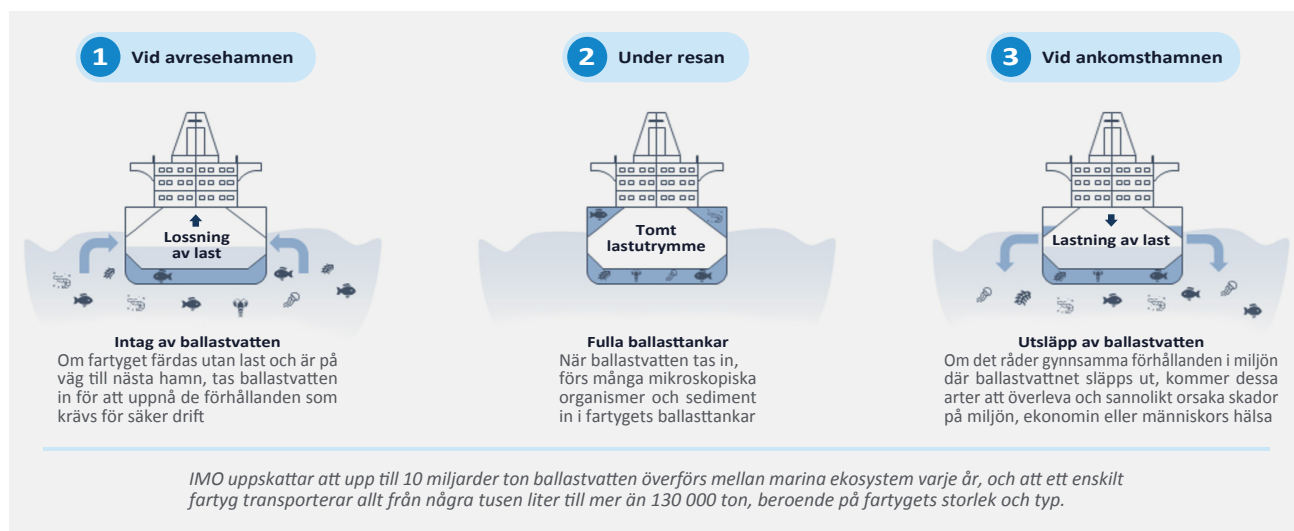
1 Vid avresehamnen

2 Under resan

3 Vid ankomsthamnen

Lossning av last

Tomt lastutrymme

Lastning av last

Intag av ballastvatten
Om fartyget färdas utan last och är på väg till nästa hamn, tas ballastvatten in för att uppnå de förhållanden som krävs för säker drift

Fulla ballasttankar
När ballastvatten tas in, förs många mikroskopiska organismer och sediment in i fartygets ballasttankar

Utsläpp av ballastvatten
Om det råder gynnsamma förhållanden i miljön där ballastvattnet släpps ut, kommer dessa arter att överleva och sannolikt orsaka skador på miljön, ekonomin eller människors hälsa

IMO uppskattar att upp till 10 miljarder ton ballastvatten överförs mellan marina ekosystem varje år, och att ett enskilt fartyg transporterar allt från några tusen liter till mer än 130 000 ton, beroende på fartygets storlek och typ.